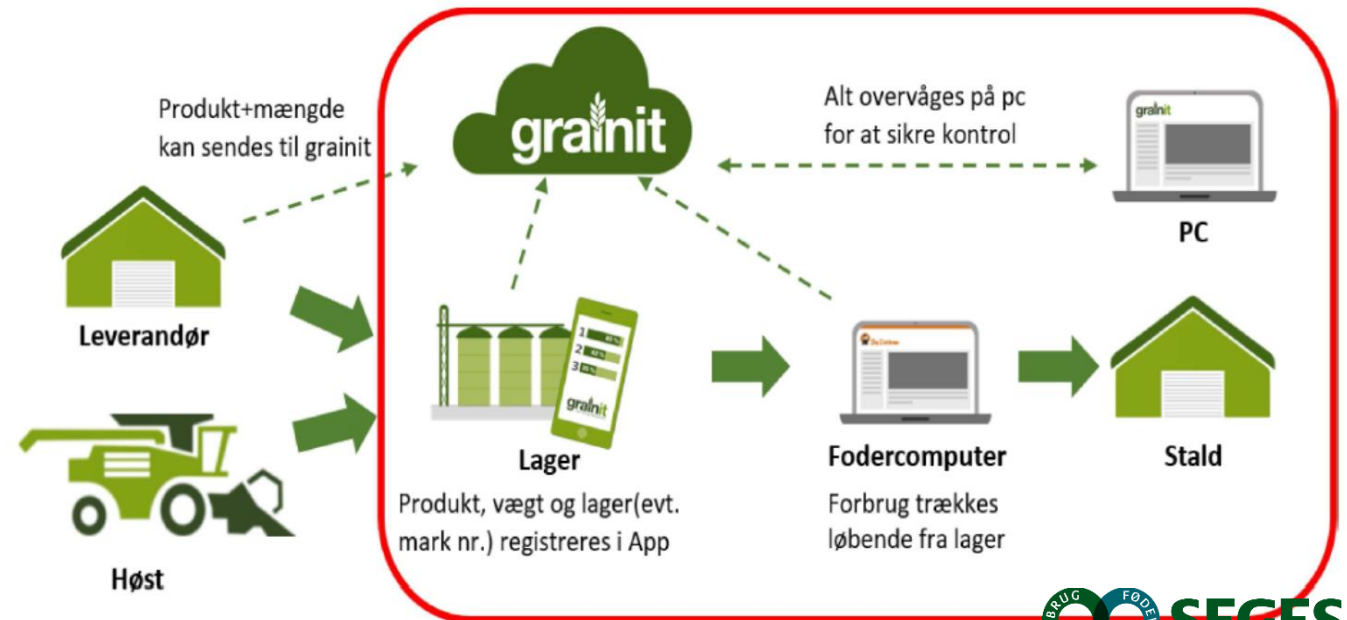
Produkt+mængde kan sendes til grainit

grainit

Alt overvåges på pc for at sikre kontrol

grainit

PC

Leverandør

1
2
3
grainit

Lager

Produkt, vægt og lager(evt. mark nr.) registreres i App

Fodercomputer

Forbrug trækkes løbende fra lager

Stald

Høst

BRUG FØDE
SEGES